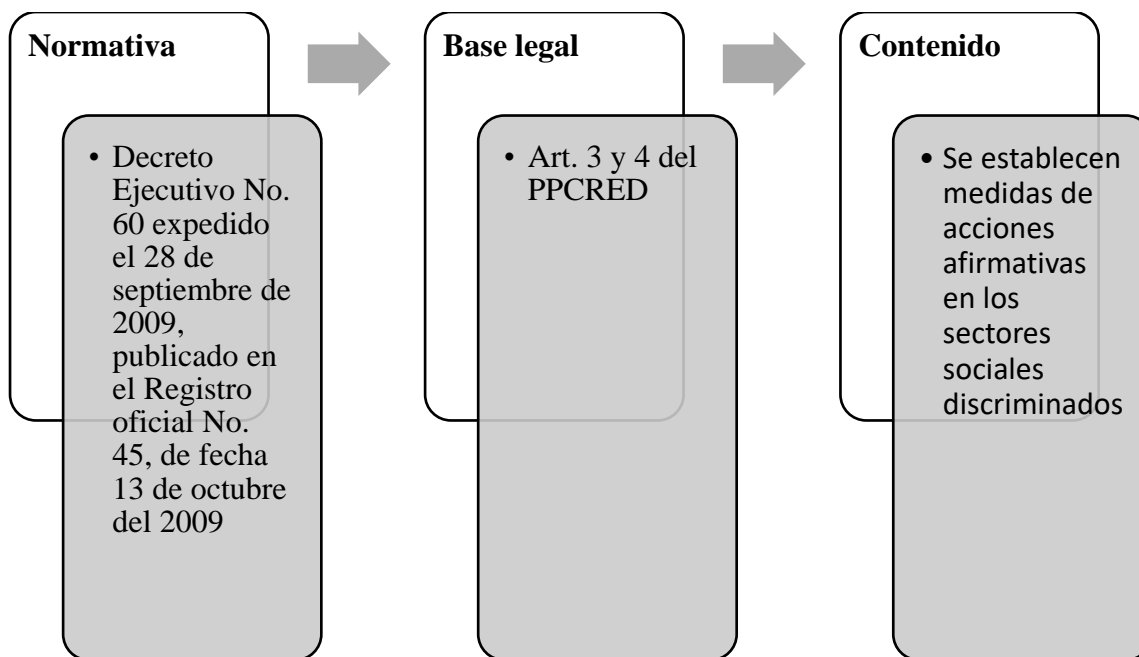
Normativa

• Decreto Ejecutivo No. 60 expedido el 28 de septiembre de 2009, publicado en el Registro oficial No. 45, de fecha 13 de octubre del 2009

Base legal

• Art. 3 y 4 del PPCRED

Contenido

• Se establecen medidas de acciones afirmativas en los sectores sociales discriminados